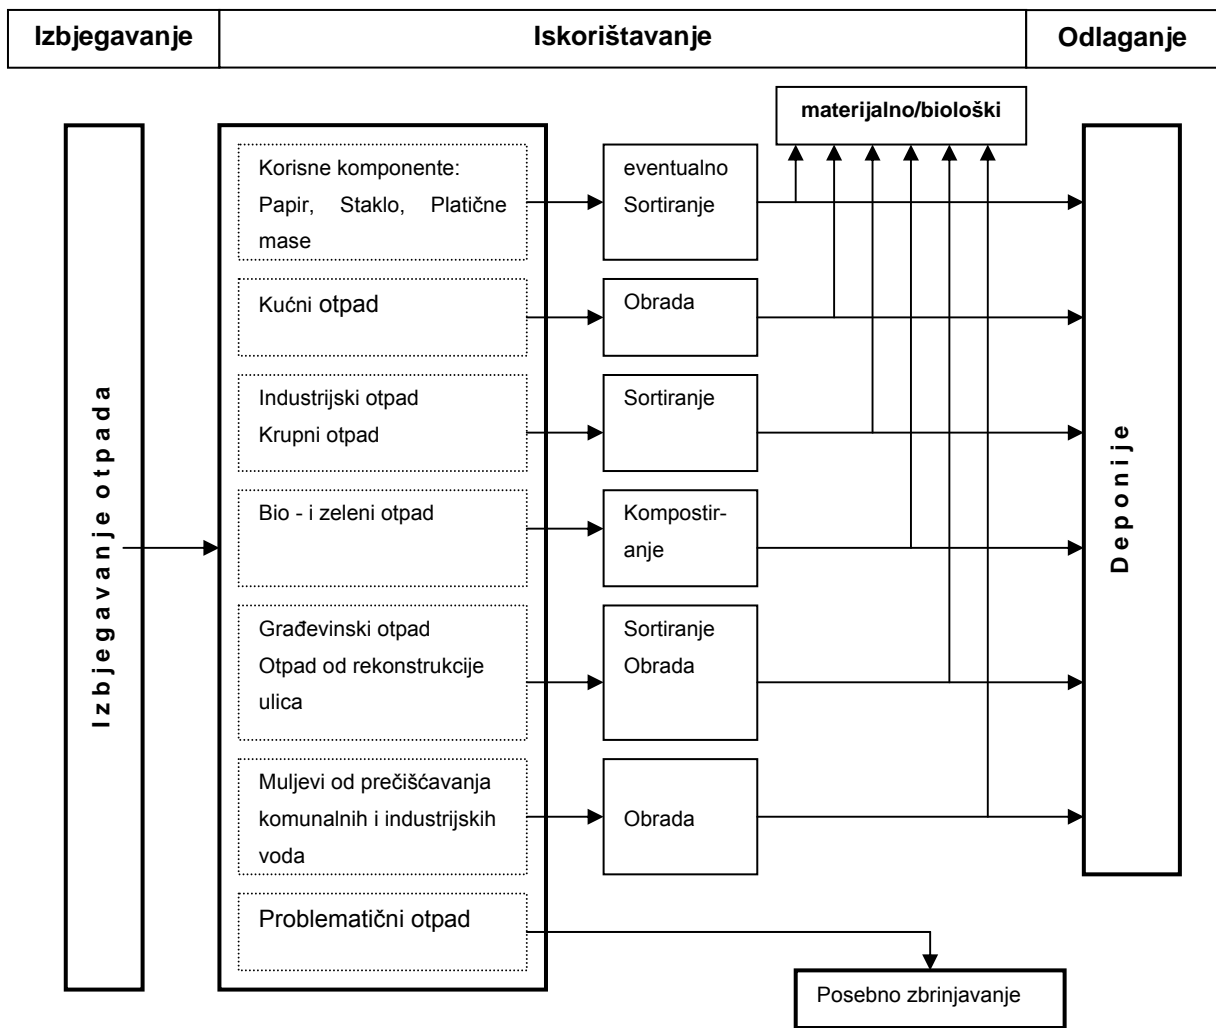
| Izbjegavanje | Iskorištavanje | Odlaganje |
|---|---|---|

materijalno/biološki

Izbjegavanje otpada

Korisne komponente: Papir, Staklo, Platične mase

eventualno Sortiranje

Kućni otpad

Obrada

Industrijski otpad
Krupni otpad

Sortiranje

Bio - i zeleni otpad

Kompostiranje

Građevinski otpad
Otpad od rekonstrukcije ulica

Sortiranje
Obrada

Muljevi od prečišćavanja komunalnih i industrijskih voda

Obrada

Problematični otpad

Posebno zbrinjavanje

Deponije